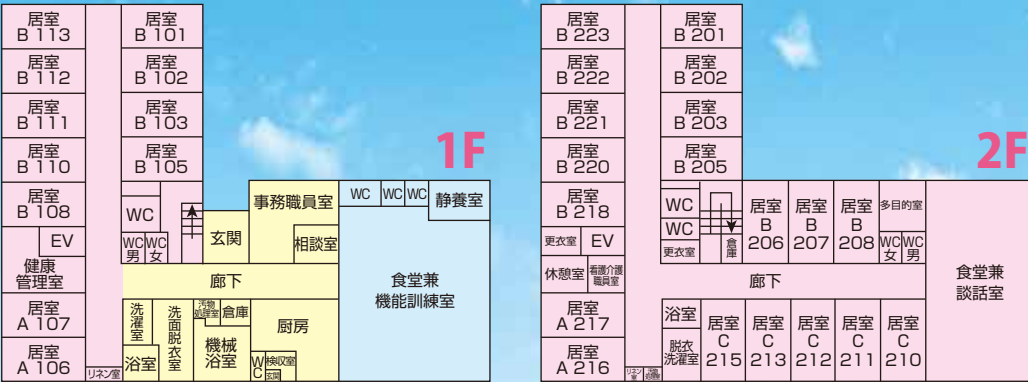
1F

居室 B 113
居室 B 112
居室 B 111
居室 B 110
居室 B 108
EV
健康管理室
居室 A 107
居室 A 106
リネン室

居室 B 101
居室 B 102
居室 B 103
居室 B 105
WC
WC 男
WC 女
玄関
事務職員室
相談室
廊下
洗濯室
洗面脱衣室
浴室
汚物処理室
倉庫
機械浴室
厨房
WC
検収室
玄関

WC
WC
WC
静養室
食堂兼 機能訓練室

2F

居室 B 223
居室 B 222
居室 B 221
居室 B 220
居室 B 218
更衣室
EV
休憩室
看護介護職員室
居室 A 217
居室 A 216
リネン室
汚物

居室 B 201
居室 B 202
居室 B 203
居室 B 205
WC
WC
更衣室
倉庫
居室 B 206
居室 B 207
居室 B 208
多目的室
WC 女
WC 男
廊下
浴室
脱衣 洗濯室
居室 C 215
居室 C 213
居室 C 212
居室 C 211
居室 C 210
食堂兼 談話室